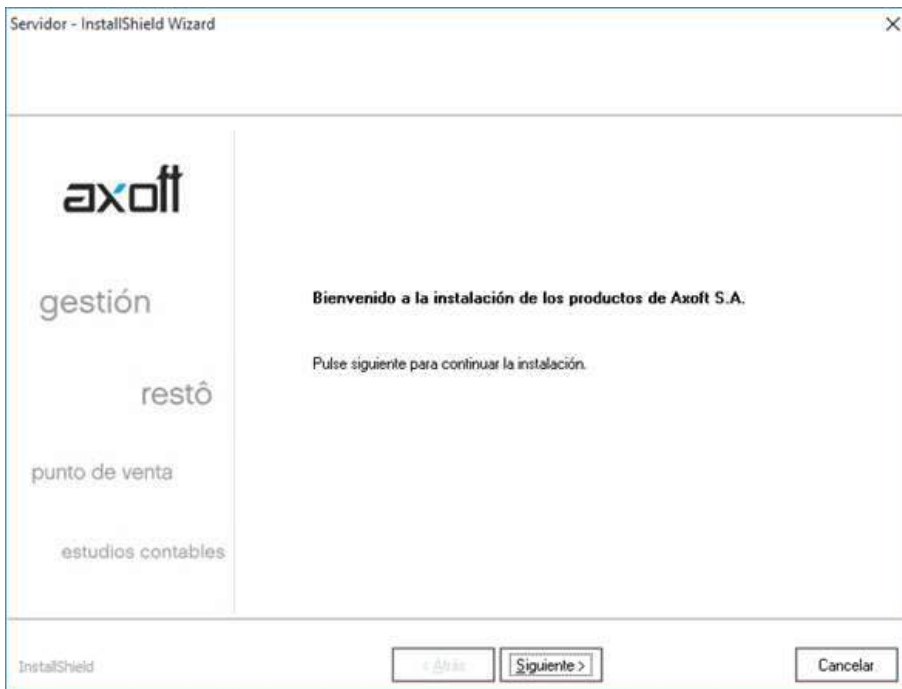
Servidor - InstallShield Wizard

×

axoft

gestión

restô

punto de venta

estudios contables

Bienvenido a la instalación de los productos de Axoft S.A.

Pulse siguiente para continuar la instalación.

InstallShield

< Atrás

Siguiente >

Cancelar